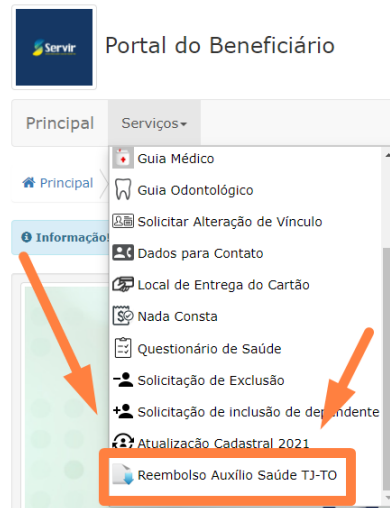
Servir

Portal do Beneficiário

Principal
Serviços

Principal

Informação!

Guia Médico
Guia Odontológico
Solicitar Alteração de Vínculo
Dados para Contato
Local de Entrega do Cartão
Nada Consta
Questionário de Saúde
Solicitação de Exclusão
Solicitação de inclusão de dependente
Atualização Cadastral 2021
Reembolso Auxílio Saúde TJ-TO